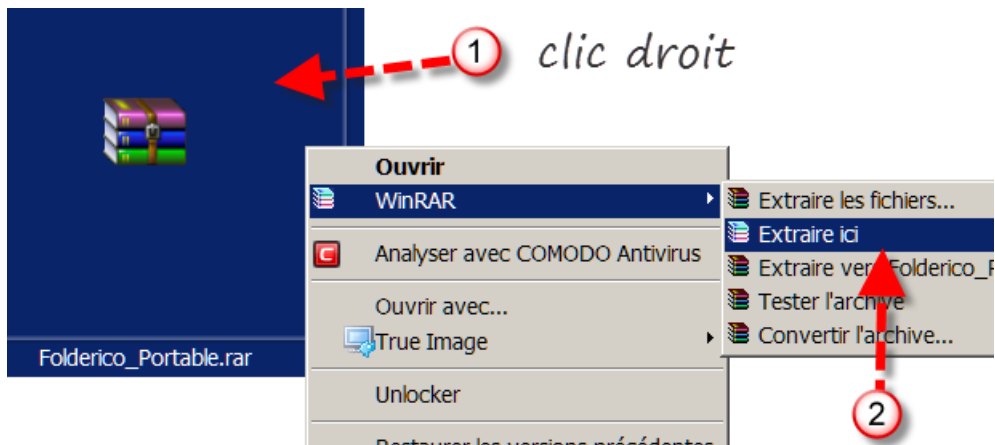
1 clic droit

Folderico_Portable.rar

Ouvrir
WinRAR
Analyser avec COMODO Antivirus
Ouvrir avec...
True Image
Unlocker
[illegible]

Extraire les fichiers...
Extraire ici
Extraire vers Folderico_P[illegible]
Tester l'archive
Convertir l'archive...

2